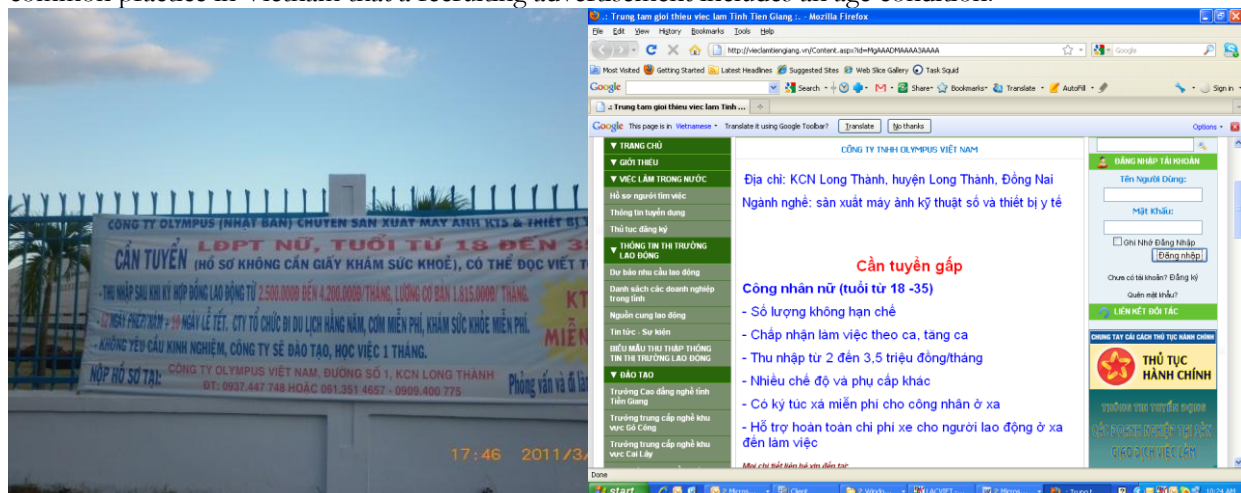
common practice in Vietnam that a recruiting advertisement includes an age condition.

CÔNG TY OLYMPUS (NHẬT BẢN) CHUYÊN SẢN XUẤT MÁY ẢNH KTS & THIẾT BỊ Y

CẦN TUYỂN LĐPT NỮ, TUỔI TỪ 18 ĐẾN 35

(HỒ SƠ KHÔNG CẦN GIẤY KHÁM SỨC KHỎE), CÓ THỂ ĐỌC VIẾT TI

- THU NHẬP SAU KHI KÝ HỢP ĐỒNG LAO ĐỘNG TỪ 2.500.000Đ ĐẾN 4.200.000Đ/THÁNG, LƯƠNG CƠ BẢN 1.815.000Đ/THÁNG.

- 12 NGÀY PHÉP/NĂM + 9 NGÀY LỄ TẾT. CTY TỔ CHỨC ĐI DU LỊCH HẰNG NĂM, CƠM MIỄN PHÍ, KHÁM SỨC KHỎE MIỄN PHÍ.

- KHÔNG YÊU CẦU KINH NGHIỆM, CÔNG TY SẼ ĐÀO TẠO, HỌC VIỆC 1 THÁNG.

KT MIỄN

NỘP HỒ SƠ TẠI: CÔNG TY OLYMPUS VIỆT NAM, ĐƯỜNG SỐ 1, KCN LONG THÀNH

ĐT: 0937.447 748 HOẶC 061.351 4657 - 0909.400 775

Phỏng vấn và đi là

17:46 2011/3/

.: Trung tam gioi thieu viec lam Tinh Tien Giang :. - Mozilla Firefox

File Edit View History Bookmarks Tools Help

http://vieclamtiengiang.vn/Content.aspx?Id=MgAAADMAAAA3AAAA

Google

Most Visited Getting Started Latest Headlines Suggested Sites Web Slice Gallery Task Squid

Google Search Share Bookmarks Translate AutoFill Sign in

.: Trung tam gioi thieu viec lam Tinh ...

Google This page is in Vietnamese ▾ Translate it using Google Toolbar? Translate No thanks Options ▾

▼ TRANG CHỦ
▼ GIỚI THIỆU
▼ VIỆC LÀM TRONG NƯỚC
Hồ sơ người tìm việc
Thông tin tuyển dụng
Thủ tục đăng ký
▼ THÔNG TIN THỊ TRƯỜNG LAO ĐỘNG
Dự báo nhu cầu lao động
Danh sách các doanh nghiệp trong tỉnh
Nguồn cung lao động
Tin tức - Sự kiện
BIỂU MẪU THU THẬP THÔNG TIN THỊ TRƯỜNG LAO ĐỘNG
▼ ĐÀO TẠO
Trường Cao đẳng nghề tỉnh Tiền Giang
Trường trung cấp nghề khu vực Gò Công
Trường trung cấp nghề khu vực Cai Lậy

CÔNG TY TNHH OLYMPUS VIỆT NAM

Địa chỉ: KCN Long Thành, huyện Long Thành, Đồng Nai

Ngành nghề: sản xuất máy ảnh kỹ thuật số và thiết bị y tế

Cần tuyển gấp

Công nhân nữ (tuổi từ 18 -35)

- Số lượng không hạn chế

- Chấp nhận làm việc theo ca, tăng ca

- Thu nhập từ 2 đến 3,5 triệu đồng/tháng

- Nhiều chế độ và phụ cấp khác

- Có ký túc xá miễn phí cho công nhân ở xa

- Hỗ trợ hoàn toàn chi phí xe cho người lao động ở xa đến làm việc

Mọi chi tiết liên hệ xin đến tại

ĐĂNG NHẬP TÀI KHOẢN
Tên Người Dùng:
Mật Khẩu:
Ghi Nhớ Đăng Nhập
Đăng nhập
Chưa có tài khoản? Đăng ký
Quên mật khẩu?
LIÊN KẾT ĐỐI TÁC
CHUNG TAY CẢI CÁCH THỦ TỤC HÀNH CHÍNH
THỦ TỤC HÀNH CHÍNH
THÔNG TIN TUYỂN DỤNG
GIAO DỊCH VIỆC LÀM

Done

start 10:24 AM